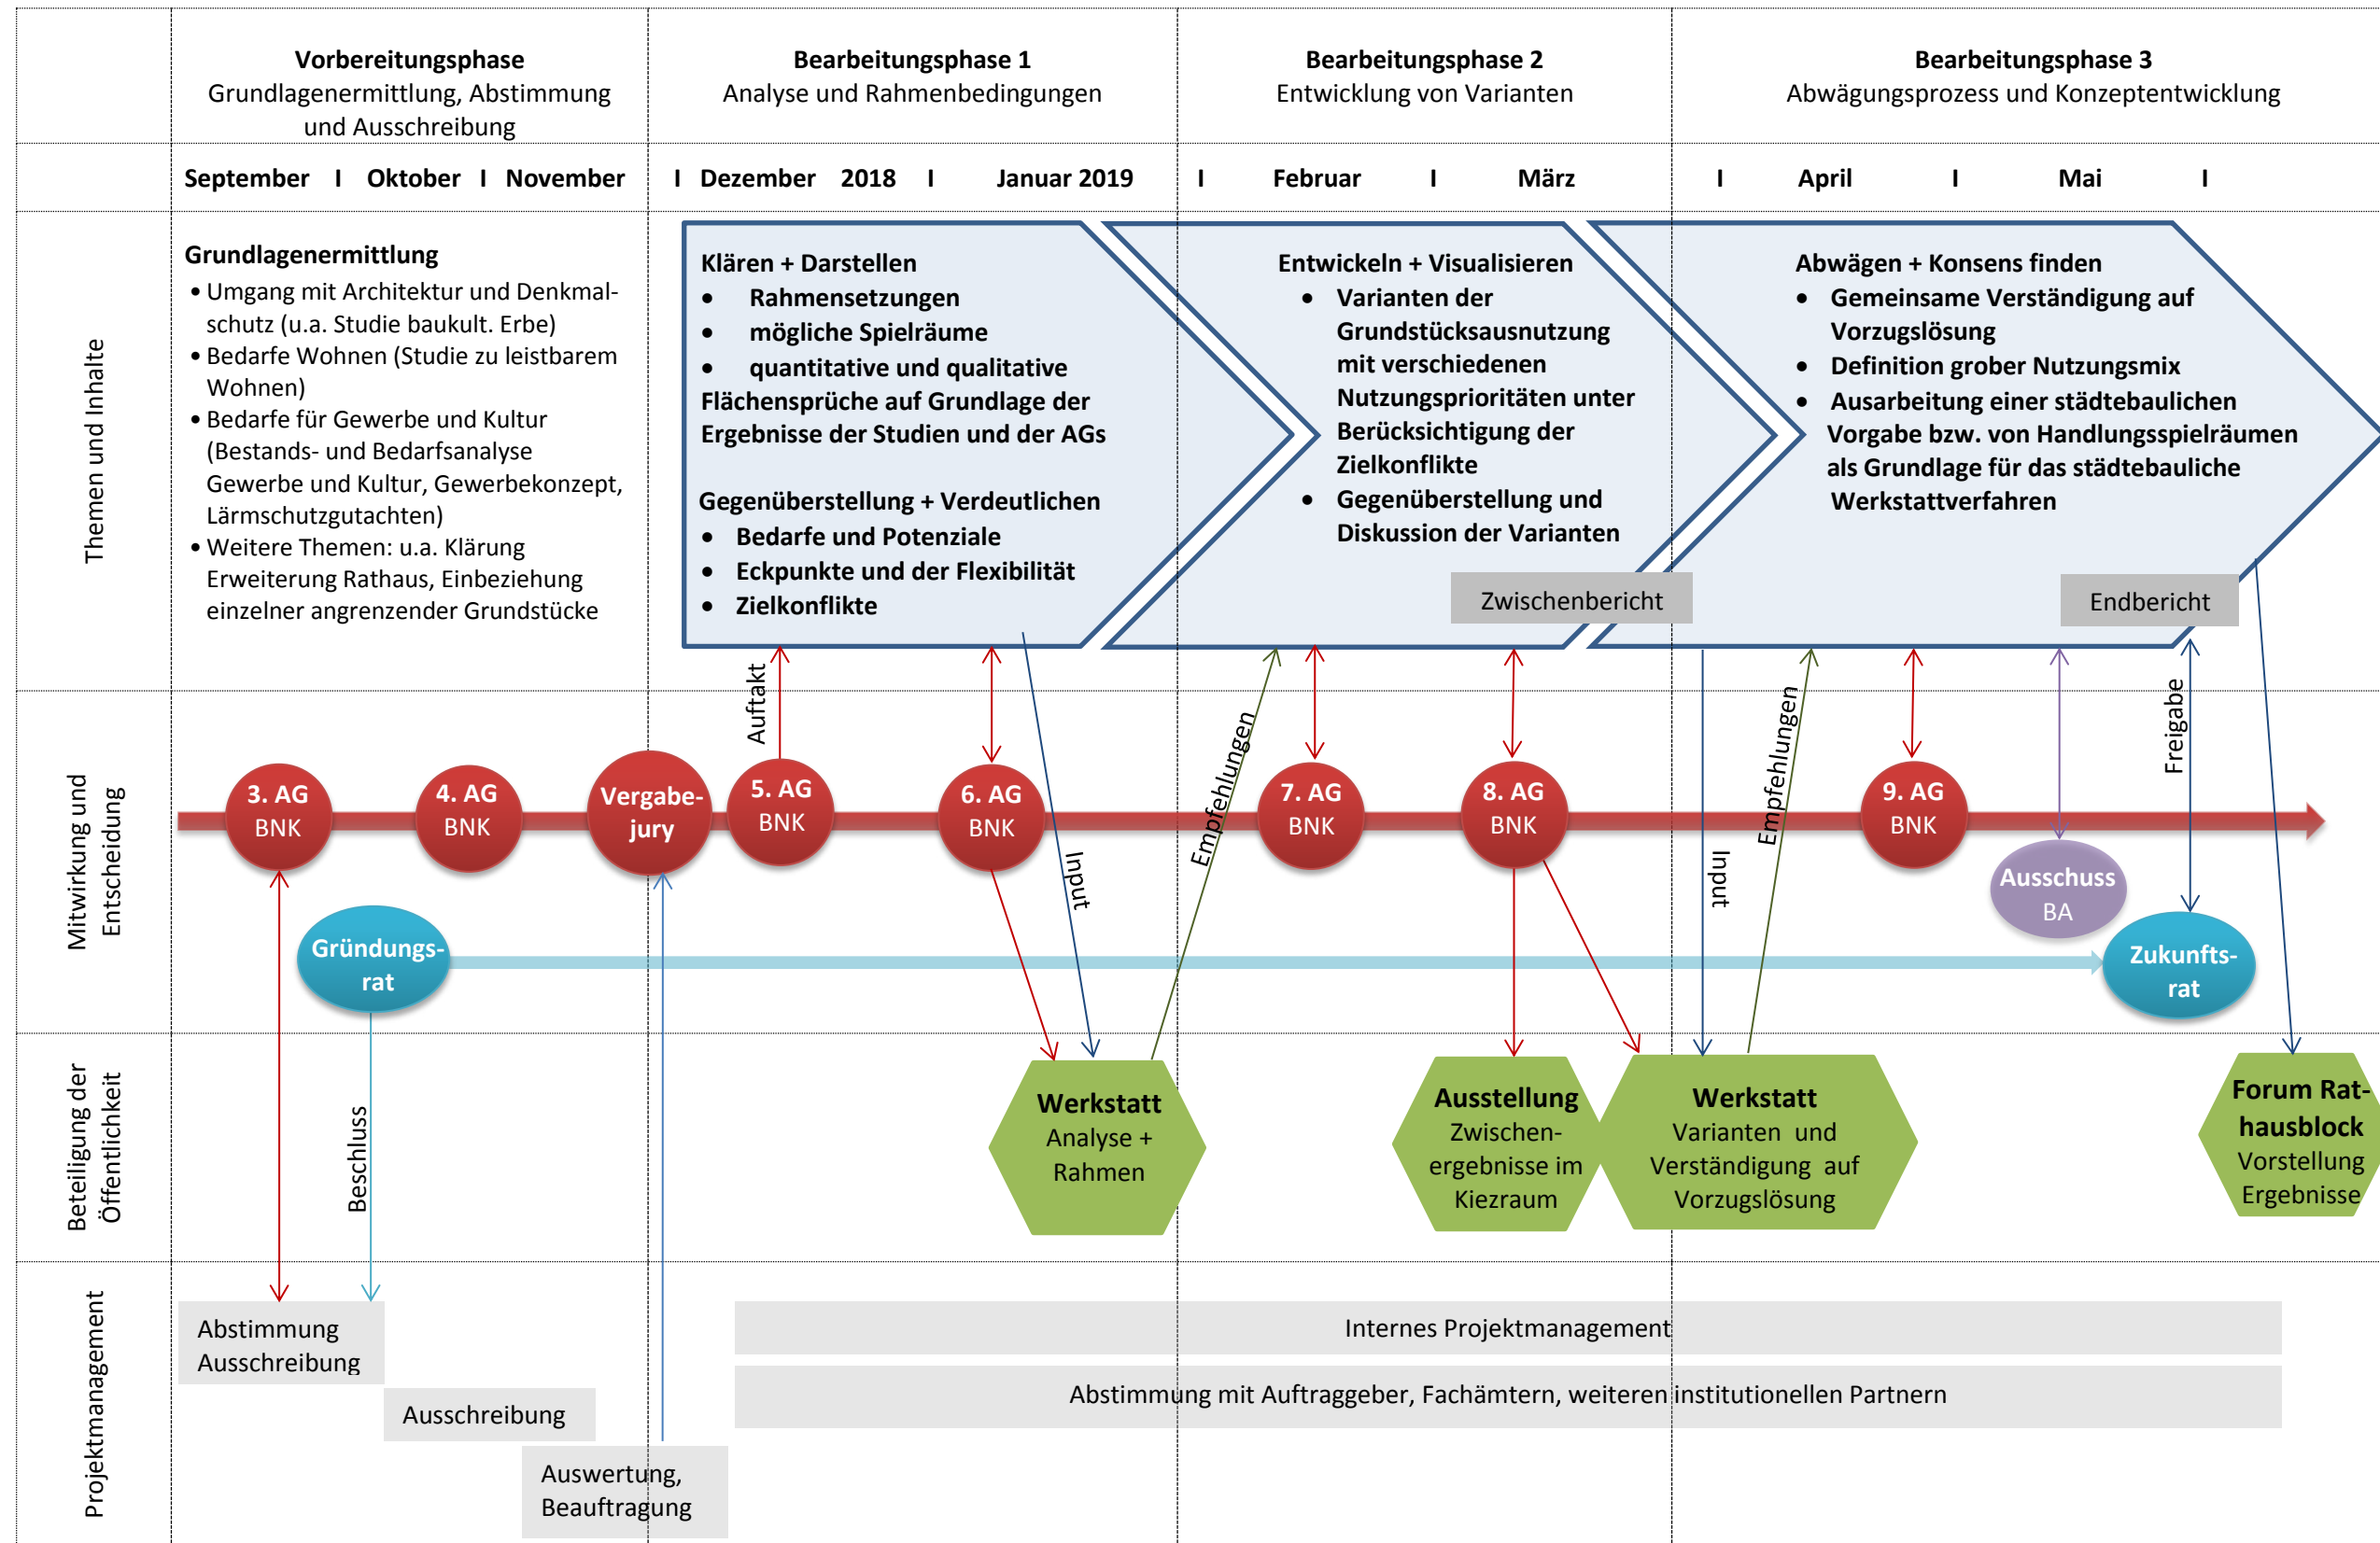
**Vorbereitungsphase**
Grundlagenermittlung, Abstimmung und Ausschreibung

**Bearbeitungsphase 1**
Analyse und Rahmenbedingungen

**Bearbeitungsphase 2**
Entwicklung von Varianten

**Bearbeitungsphase 3**
Abwägungsprozess und Konzeptentwicklung

September I Oktober I November I Dezember 2018 I Januar 2019 I Februar I März I April I Mai I

Themen und Inhalte

**Grundlagenermittlung**
• Umgang mit Architektur und Denkmalschutz (u.a. Studie baukult. Erbe)
• Bedarfe Wohnen (Studie zu leistbarem Wohnen)
• Bedarfe für Gewerbe und Kultur (Bestands- und Bedarfsanalyse Gewerbe und Kultur, Gewerbekonzept, Lärmschutzgutachten)
• Weitere Themen: u.a. Klärung Erweiterung Rathaus, Einbeziehung einzelner angrenzender Grundstücke

**Klären + Darstellen**
• Rahmensetzungen
• mögliche Spielräume
• quantitative und qualitative Flächensprüche auf Grundlage der Ergebnisse der Studien und der AGs

**Gegenüberstellung + Verdeutlichen**
• Bedarfe und Potenziale
• Eckpunkte und der Flexibilität
• Zielkonflikte

**Entwickeln + Visualisieren**
• Varianten der Grundstücksausnutzung mit verschiedenen Nutzungsprioritäten unter Berücksichtigung der Zielkonflikte
• Gegenüberstellung und Diskussion der Varianten

Zwischenbericht

**Abwägen + Konsens finden**
• Gemeinsame Verständigung auf Vorzugslösung
• Definition grober Nutzungsmix
• Ausarbeitung einer städtebaulichen Vorgabe bzw. von Handlungsspielräumen als Grundlage für das städtebauliche Werkstattverfahren

Endbericht

Mitwirkung und Entscheidung

Auftakt
Input
Empfehlungen
Empfehlungen
Input
Freigabe

3. AG BNK
4. AG BNK
Vergabe-jury
5. AG BNK
6. AG BNK
7. AG BNK
8. AG BNK
9. AG BNK
Ausschuss BA
Gründungs-rat
Zukunfts-rat

Beteiligung der Öffentlichkeit

Beschluss

**Werkstatt** Analyse + Rahmen
**Ausstellung** Zwischen-ergebnisse im Kiezraum
**Werkstatt** Varianten und Verständigung auf Vorzugslösung
**Forum Rathausblock** Vorstellung Ergebnisse

Projektmanagement

Abstimmung Ausschreibung
Ausschreibung
Auswertung, Beauftragung
Internes Projektmanagement
Abstimmung mit Auftraggeber, Fachämtern, weiteren institutionellen Partnern